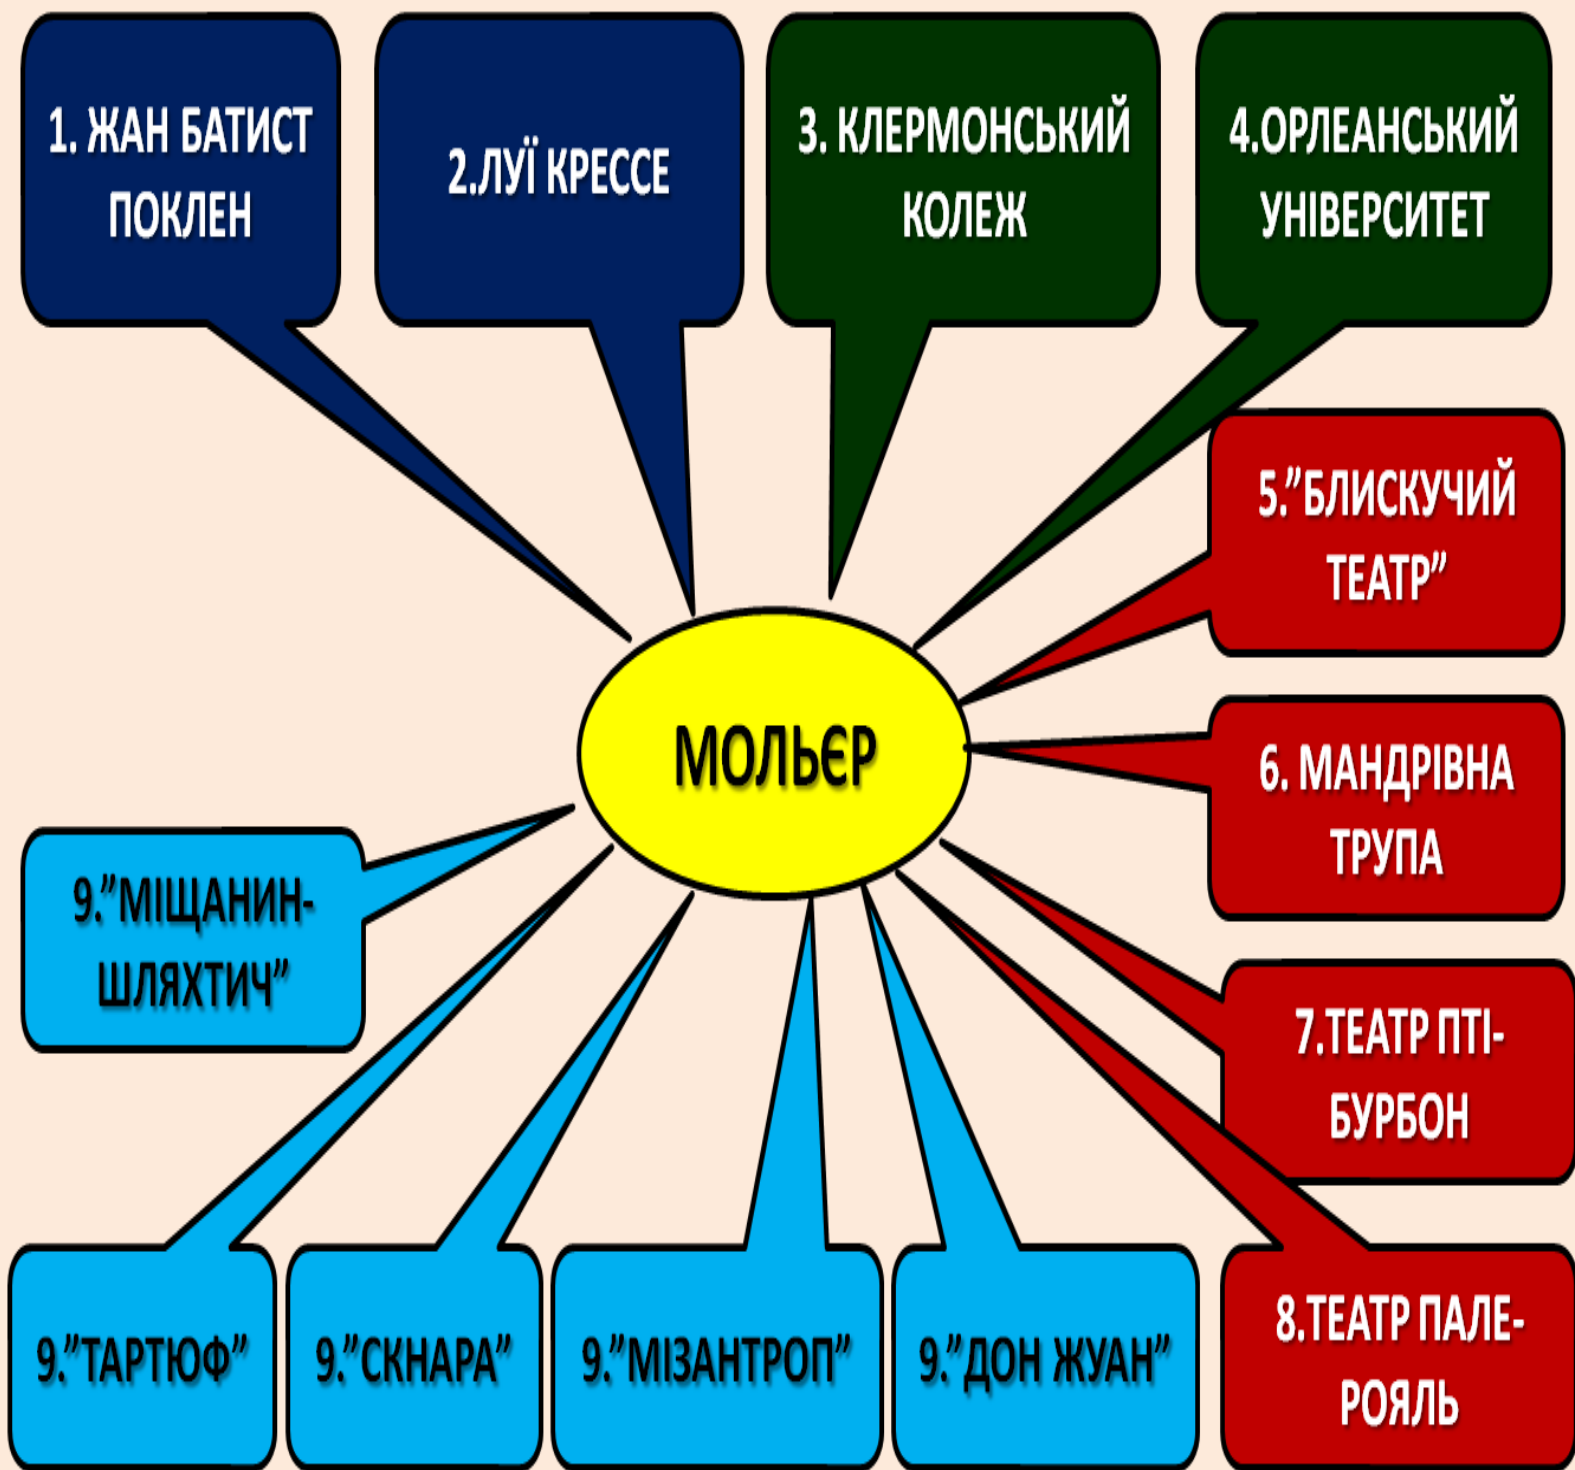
1. ЖАН БАТИСТ ПОКЛЕН

2.ЛУЇ КРЕССЕ

3. КЛЕРМОНСЬКИЙ КОЛЕЖ

4.ОРЛЕАНСЬКИЙ УНІВЕРСИТЕТ

5.”БЛИСКУЧИЙ ТЕАТР”

МОЛЬЄР

6. МАНДРІВНА ТРУПА

9.”МІЩАНИН-ШЛЯХТИЧ”

7.ТЕАТР ПТІ-БУРБОН

9.”ТАРТЮФ”

9.”СКНАРА”

9.”МІЗАНТРОП”

9.”ДОН ЖУАН”

8.ТЕАТР ПАЛЕ-РОЯЛЬ